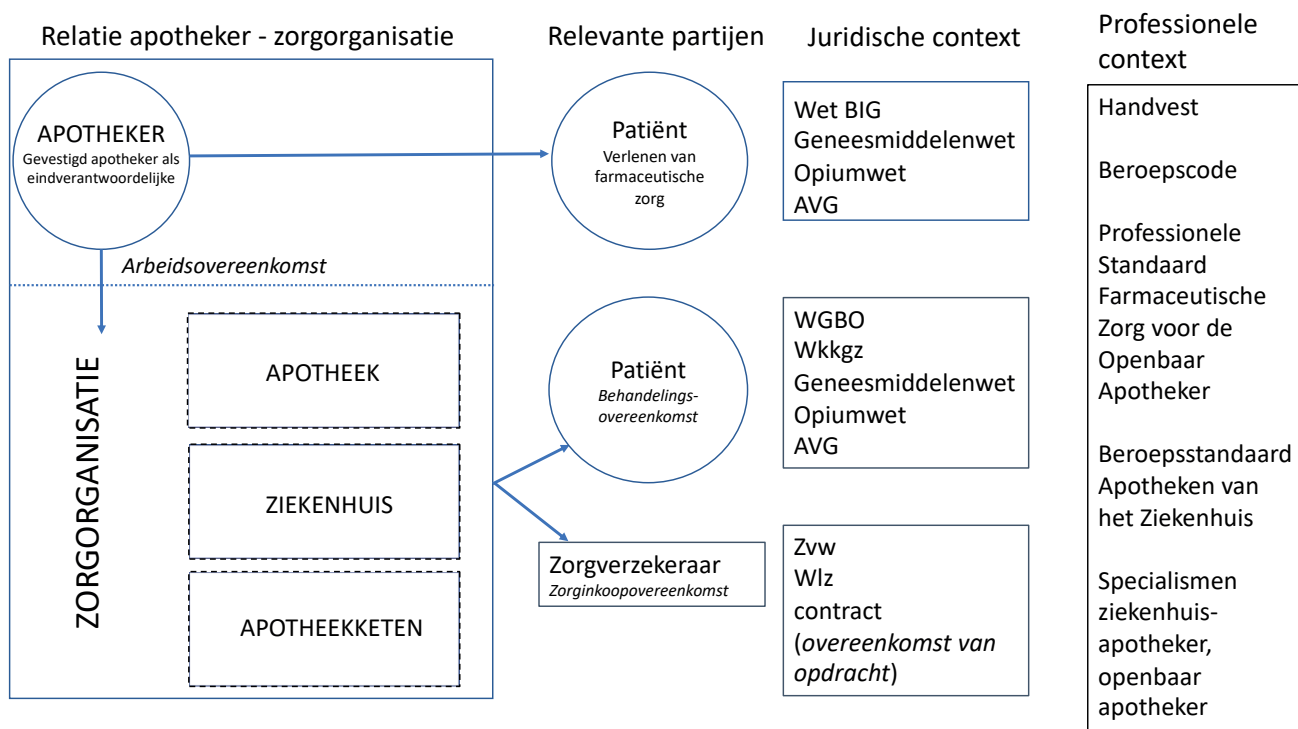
Relatie apotheker - zorgorganisatie

Relevante partijen

Juridische context

Professionele context

APOTHEKER
Gevestigd apotheker als eindverantwoordelijke

Patiënt
Verlenen van farmaceutische zorg

Wet BIG
Geneesmiddelenwet
Opiumwet
AVG

Handvest

Beroepscode

Professionele Standaard Farmaceutische Zorg voor de Openbaar Apotheker

Beroepsstandaard Apotheken van het Ziekenhuis

Specialismen ziekenhuis-apotheker, openbaar apotheker

*Arbeidsovereenkomst*

ZORGORGANISATIE

APOTHEEK

ZIEKENHUIS

APOTHEEKKETEN

Patiënt
*Behandelings-overeenkomst*

WGBO
Wkkgz
Geneesmiddelenwet
Opiumwet
AVG

Zorgverzekeraar
*Zorginkoopovereenkomst*

Zvw
Wlz
contract
(*overeenkomst van opdracht*)